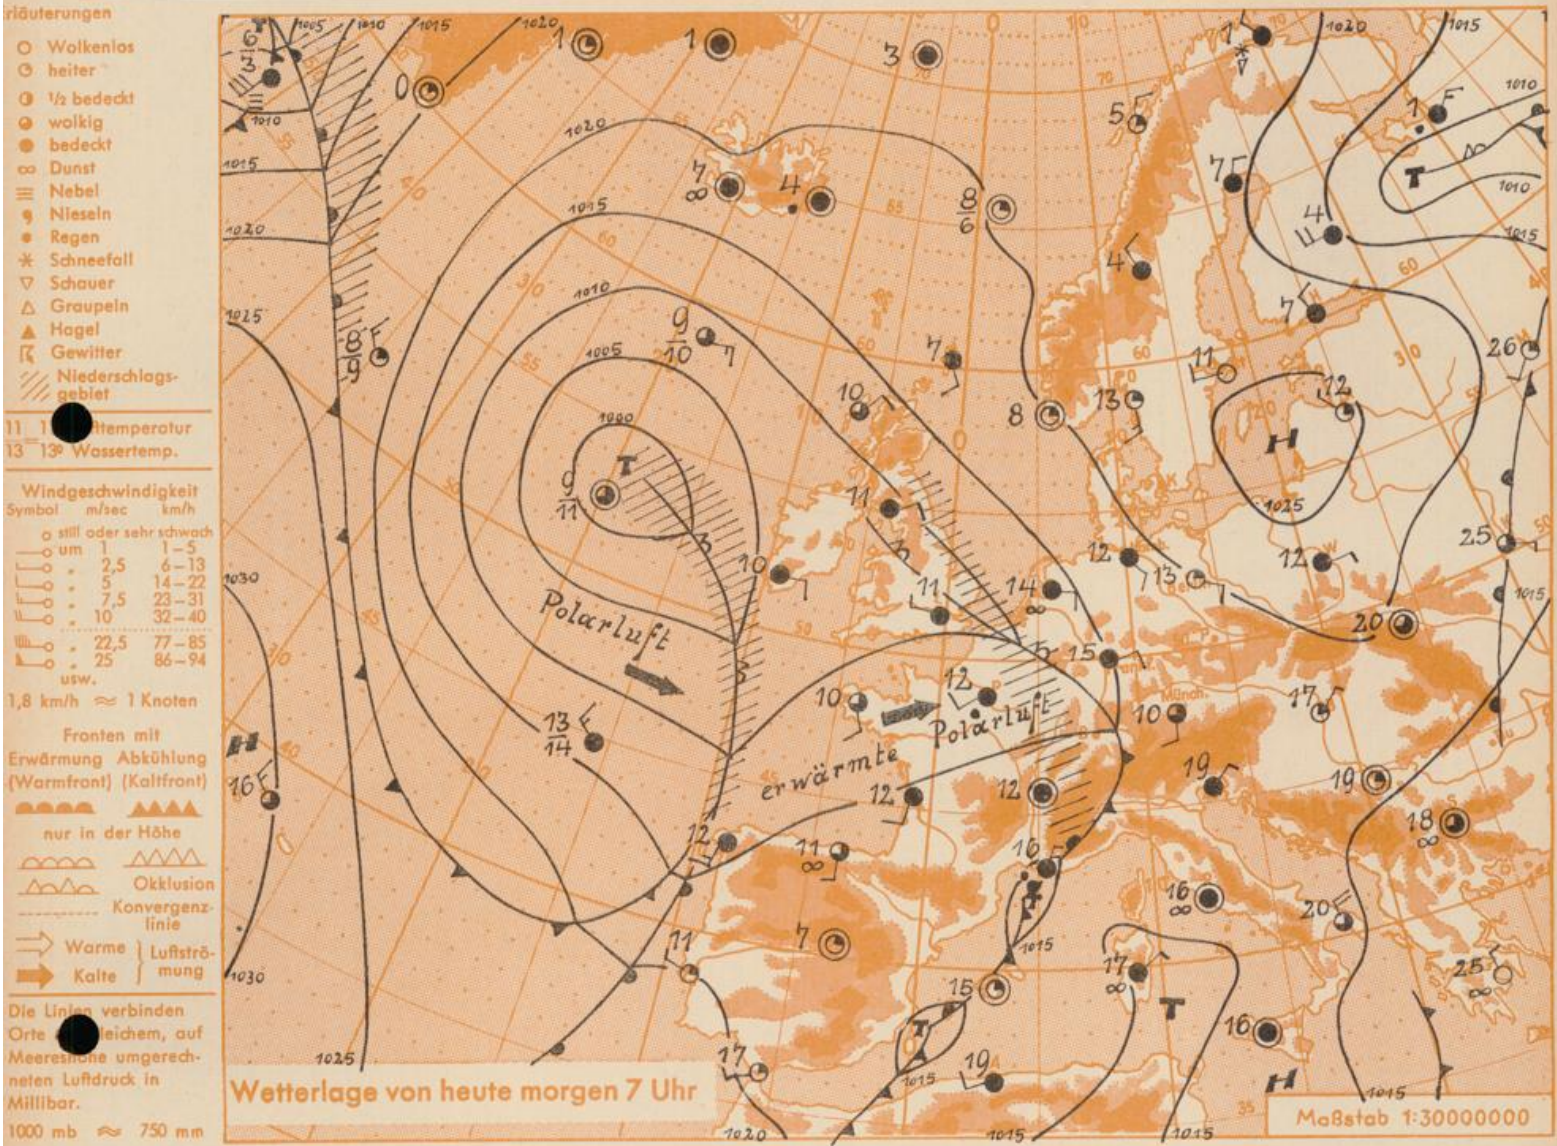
rläuterungen
Wolkenlos
heiter
½ bedeckt
wolkig
bedeckt
Dunst
Nebel
Nieseln
Regen
Schneefall
Schauer
Graupeln
Hagel
Gewitter
Niederschlagsgebiet
11 1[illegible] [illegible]temperatur
13 13° Wassertemp.

Windgeschwindigkeit
| Symbol | m/sec | km/h |
|---|---|---|
| still oder sehr schwach | | |
| um | 1 | 1–5 |
| „ | 2,5 | 6–13 |
| „ | 5 | 14–22 |
| „ | 7,5 | 23–31 |
| „ | 10 | 32–40 |
| „ | 22,5 | 77–85 |
| „ | 25 | 86–94 |
usw.
1,8 km/h ≈ 1 Knoten

Fronten mit
Erwärmung (Warmfront) Abkühlung (Kaltfront)
nur in der Höhe
Okklusion
Konvergenzlinie
Warme Kalte Luftströmung

Die Linien verbinden Orte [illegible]leichem, auf Meeres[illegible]e umgerechneten Luftdruck in Millibar.
1000 mb ≈ 750 mm

1005 1010 1015 1020 1025 1030 1000
T H
Polarluft
erwärmte Polarluft
6 3 1 1 3 0 7 4 8 6 5 7 1 4 4 7 8 9 9 10 7 10 8 13 11 26 12 9 11 11 10 11 14 12 13 12 25 10 15 20 17 13 14 10 12 10 12 19 19 16 12 12 11 16 18 7 11 16 20 17 15 25 17 16 19
60 55 50 45 40 35 30 70 0 10
Wetterlage von heute morgen 7 Uhr
Maßstab 1:30000000